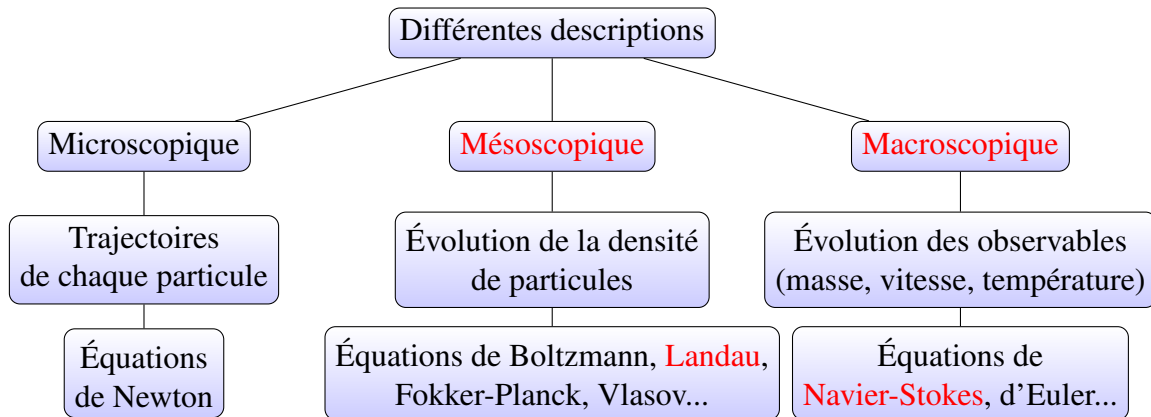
Différentes descriptions

Microscopique

Trajectoires de chaque particule

Équations de Newton

Mésoscopique

Évolution de la densité de particules

Équations de Boltzmann, Landau, Fokker-Planck, Vlasov...

Macroscopique

Évolution des observables (masse, vitesse, température)

Équations de Navier-Stokes, d'Euler...